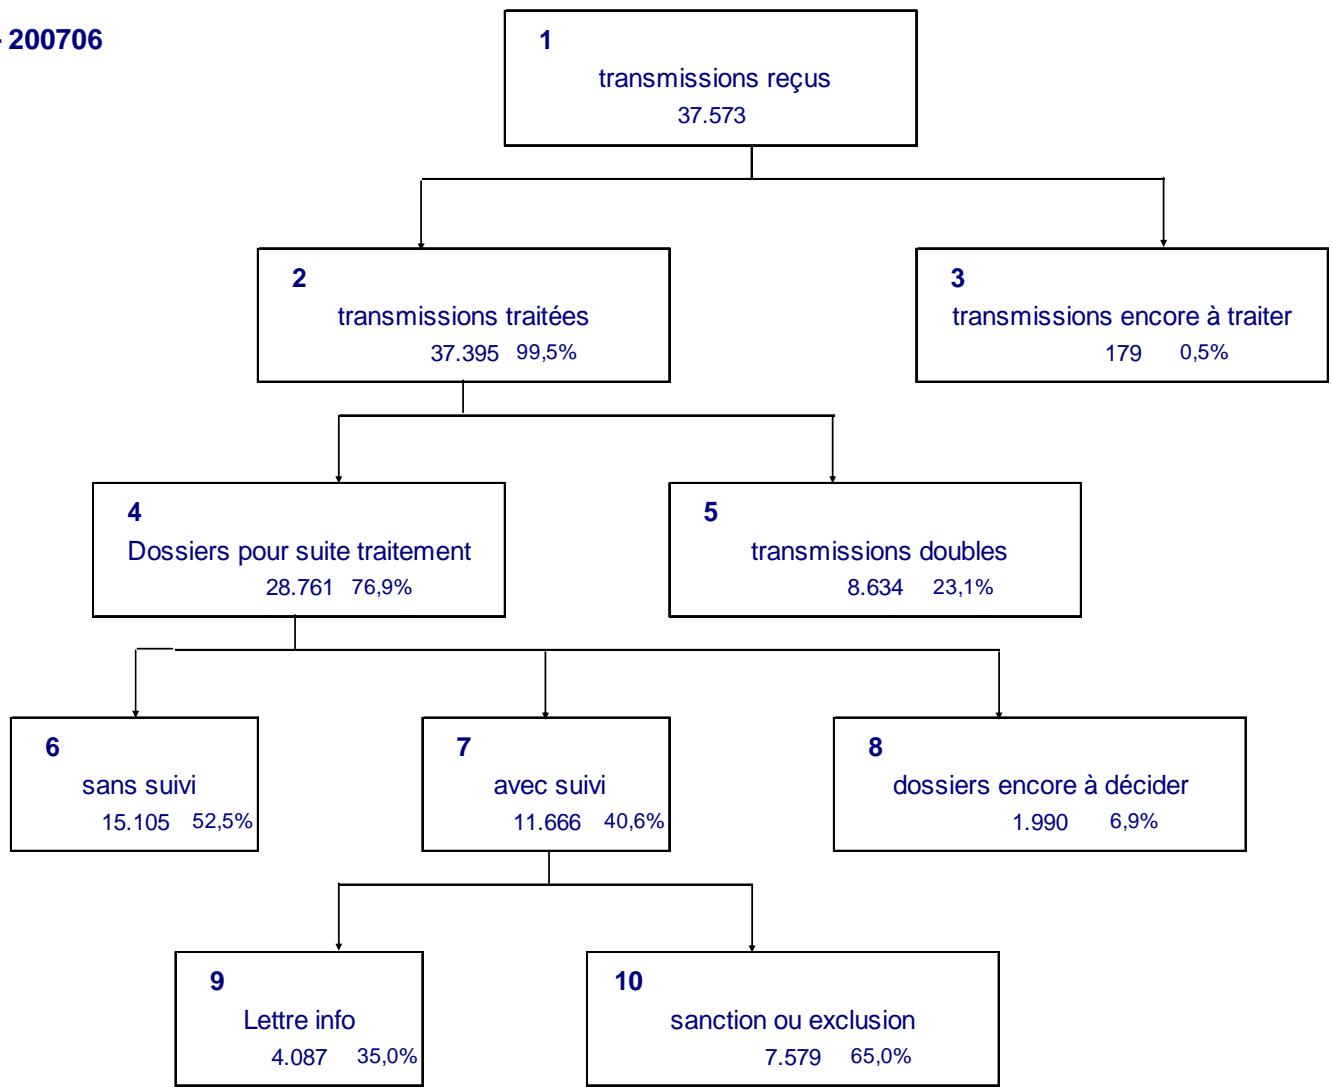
- 200706

1
transmissions reçus
37.573

2
transmissions traitées
37.395 99,5%

3
transmissions encore à traiter
179 0,5%

4
Dossiers pour suite traitement
28.761 76,9%

5
transmissions doubles
8.634 23,1%

6
sans suivi
15.105 52,5%

7
avec suivi
11.666 40,6%

8
dossiers encore à décider
1.990 6,9%

9
Lettre info
4.087 35,0%

10
sanction ou exclusion
7.579 65,0%